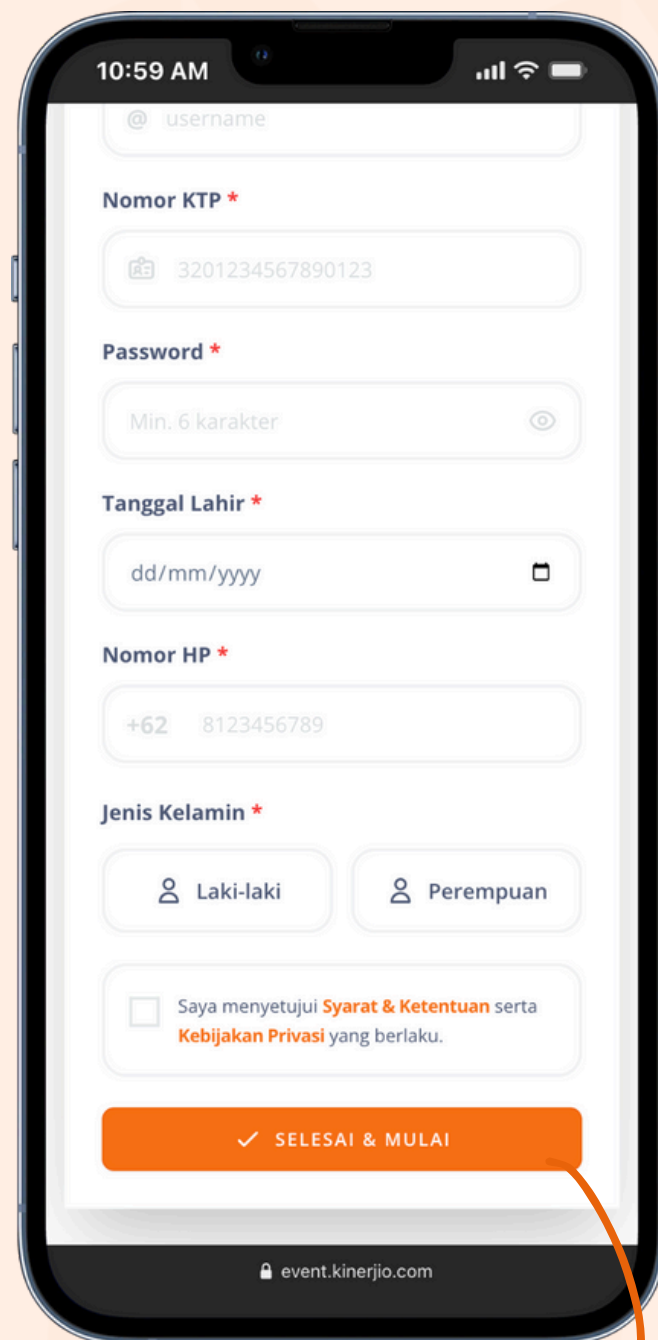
10:59 AM

@ username

Nomor KTP *

3201234567890123

Password *

Min. 6 karakter

Tanggal Lahir *

dd/mm/yyyy

Nomor HP *

+62 8123456789

Jenis Kelamin *

Laki-laki

Perempuan

Saya menyetujui Syarat & Ketentuan serta Kebijakan Privasi yang berlaku.

✓ SELESAI & MULAI

event.kinerjio.com